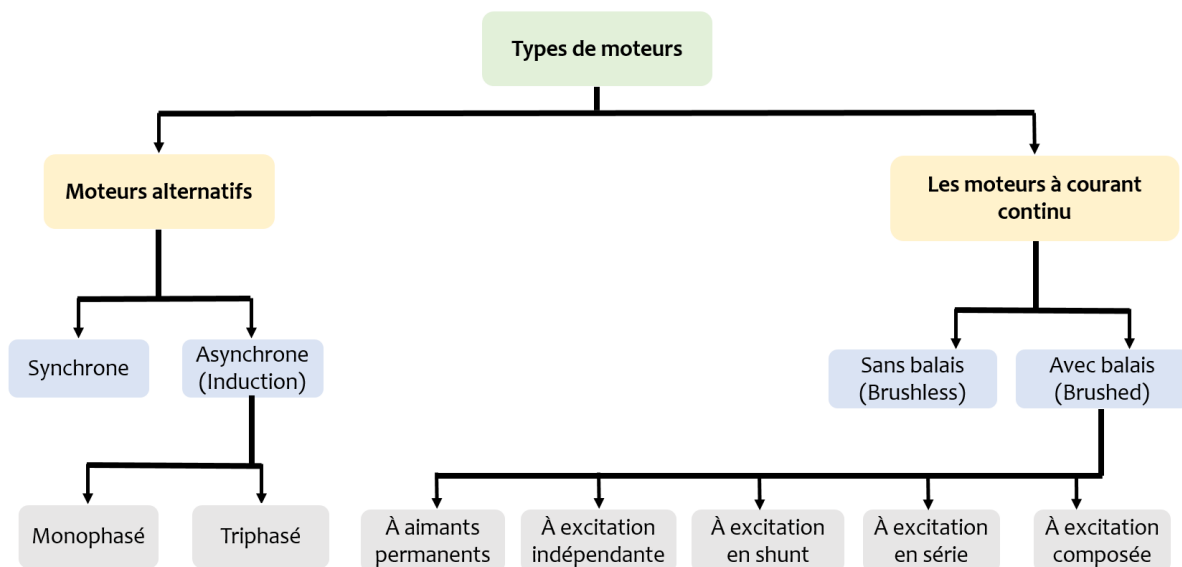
Types de moteurs

Moteurs alternatifs

Les moteurs à courant continu

Synchrone

Asynchrone (Induction)

Sans balais (Brushless)

Avec balais (Brushed)

Monophasé

Triphasé

À aimants permanents

À excitation indépendante

À excitation en shunt

À excitation en série

À excitation composée